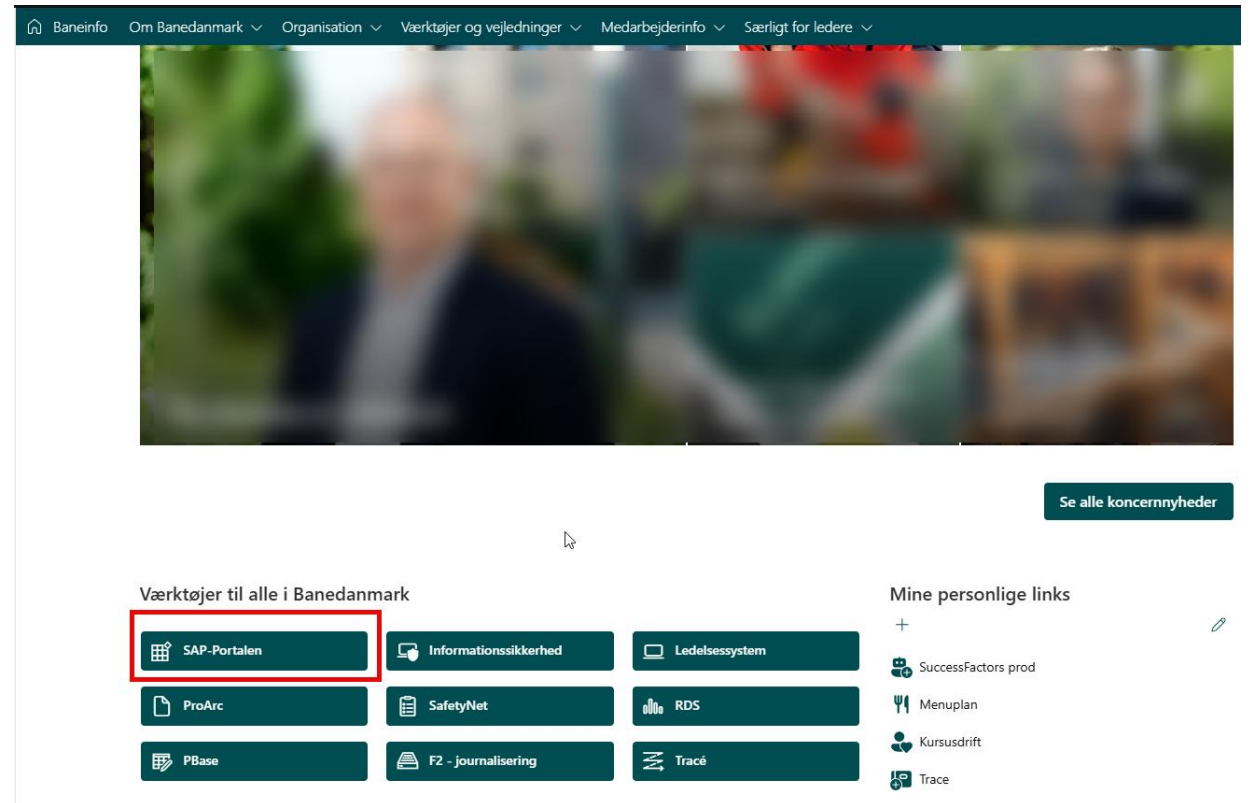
Baneinfo Om Banedanmark Organisation Værktøjer og vejledninger Medarbejderinfo Særligt for ledere

Se alle koncernnyheder

Værktøjer til alle i Banedanmark

SAP-Portalen
Informationssikkerhed
Ledelsessystem
ProArc
SafetyNet
RDS
PBase
F2 - journalisering
Tracé

Mine personlige links

SuccessFactors prod
Menuplan
Kursusdrift
Trace